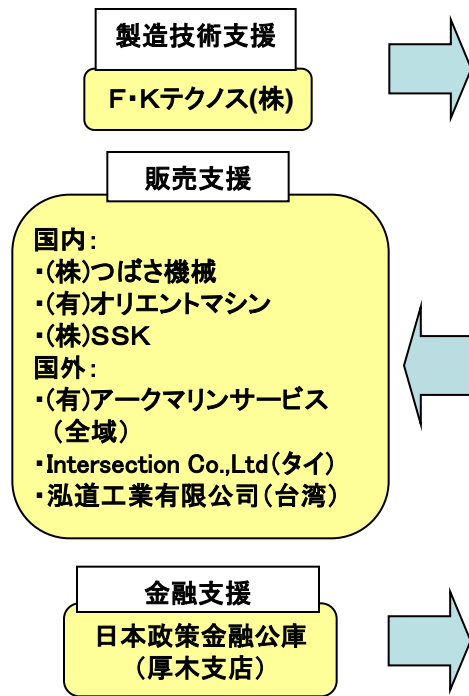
製造技術支援

F･Kテクノス(株)

販売支援

国内：
･(株)つばさ機械
･(有)オリエントマシン
･(株)SSK
国外：
･(有)アークマリンサービス（全域）
･Intersection Co.,Ltd（タイ）
･泓道工業有限公司（台湾）

金融支援

日本政策金融公庫（厚木支店）